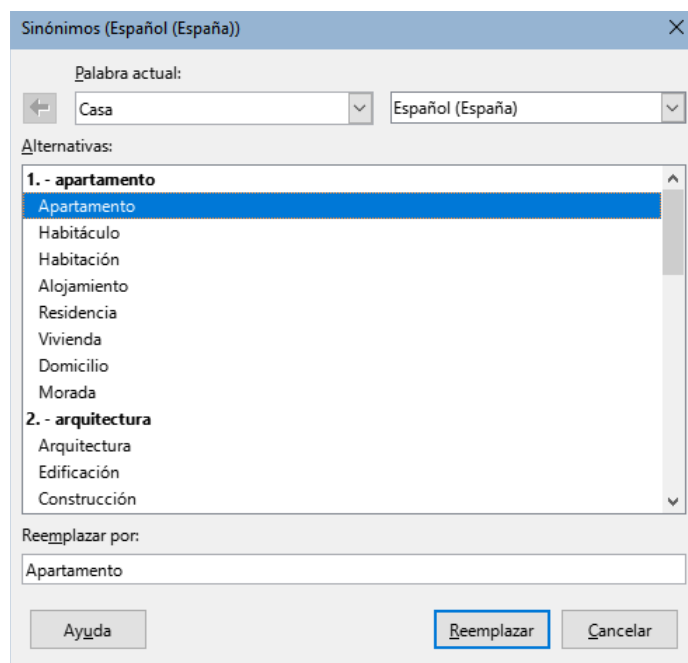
Sinónimos (Español (España))

Palabra actual:

Casa

Español (España)

Alternativas:

**1. - apartamento**
Apartamento
Habitáculo
Habitación
Alojamiento
Residencia
Vivienda
Domicilio
Morada
**2. - arquitectura**
Arquitectura
Edificación
Construcción

Reemplazar por:

Apartamento

Ayuda

Reemplazar

Cancelar